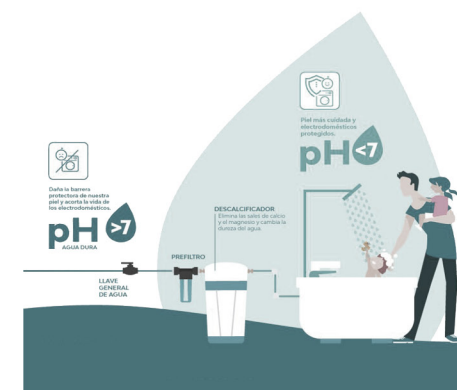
Piel más cuidada y electrodomésticos protegidos.

pH <7

Daña la barrera protectora de nuestra piel y acorta la vida de los electrodomésticos.

pH >7

AGUA DURA

DESCALCIFICADOR

Elimina las sales de calcio y el magnesio y cambia la dureza del agua.

PREFILTRO

LLAVE GENERAL DE AGUA